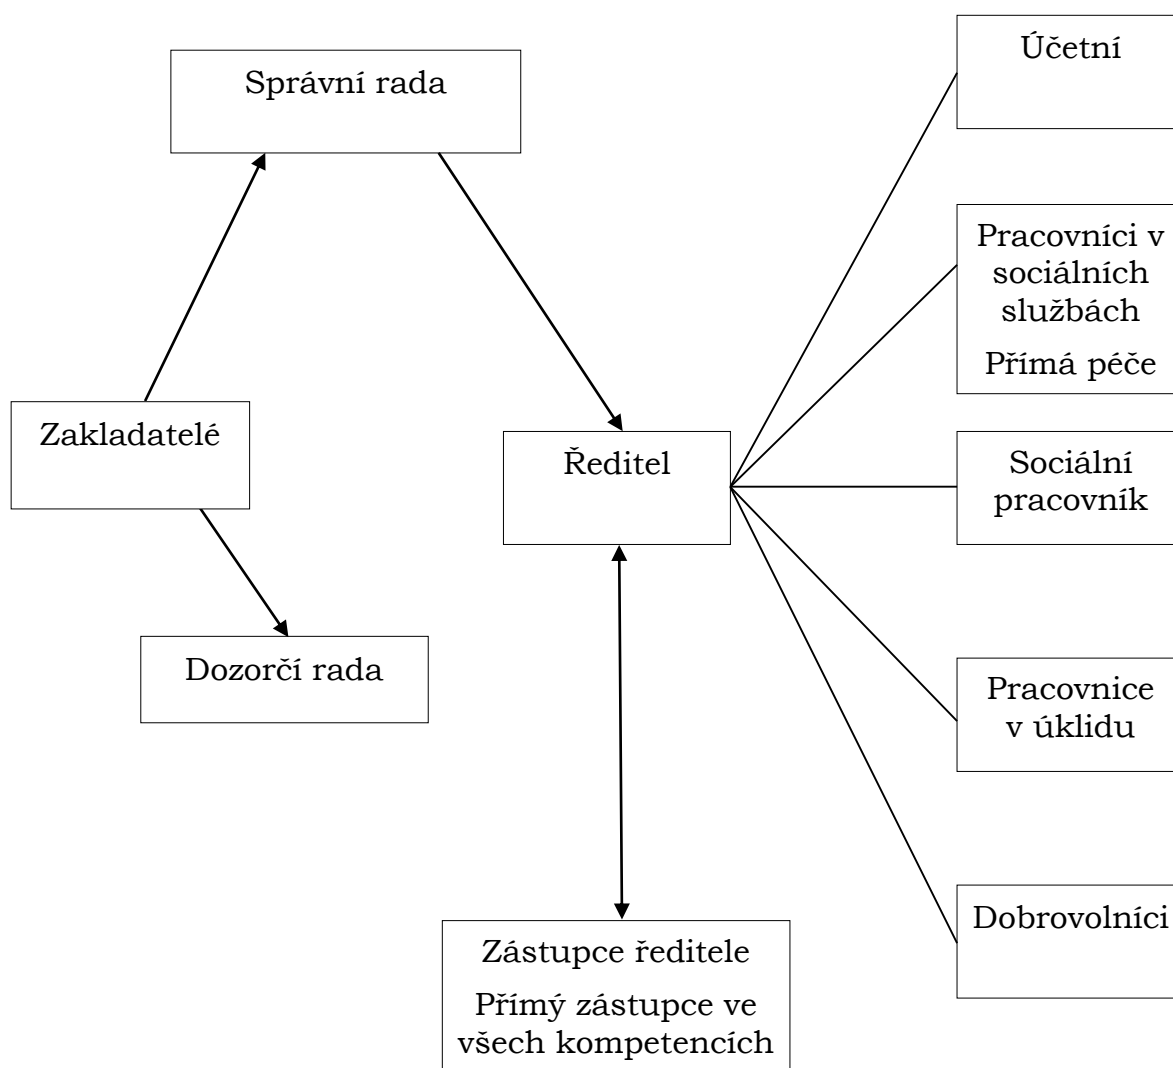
Správní rada

Účetní

Pracovníci v sociálních službách

Přímá péče

Zakladatelé

Ředitel

Sociální pracovník

Dozorčí rada

Pracovnice v úklidu

Dobrovolníci

Zástupce ředitele

Přímý zástupce ve všech kompetencích